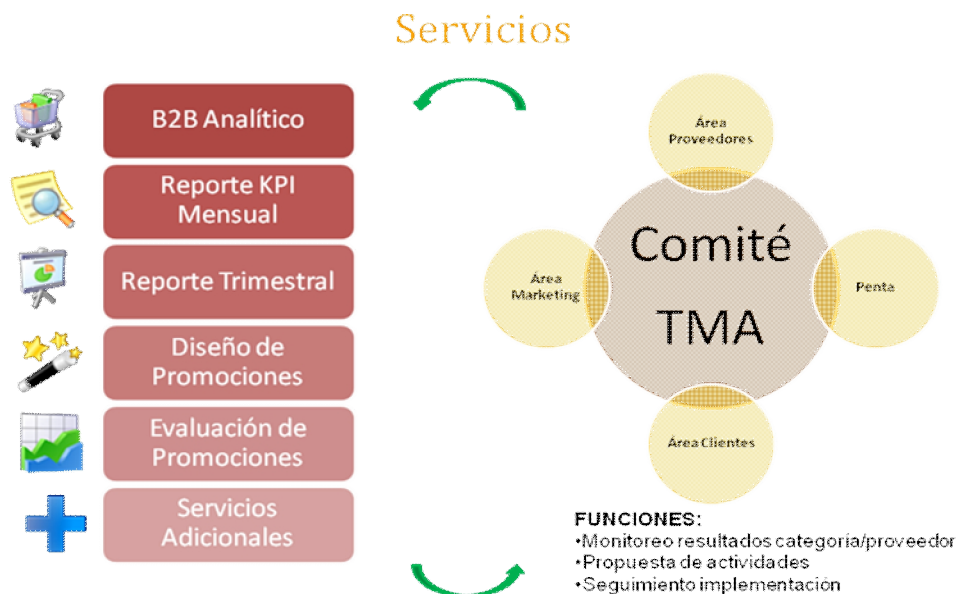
Servicios

B2B Analítico

Reporte KPI Mensual

Reporte Trimestral

Diseño de Promociones

Evaluación de Promociones

Servicios Adicionales

Área Proveedores

Área Marketing

Comité TMA

Penta

Área Clientes

FUNCIONES:
•Monitoreo resultados categoria/proveedor
•Propuesta de actividades
•Seguimiento implementacion